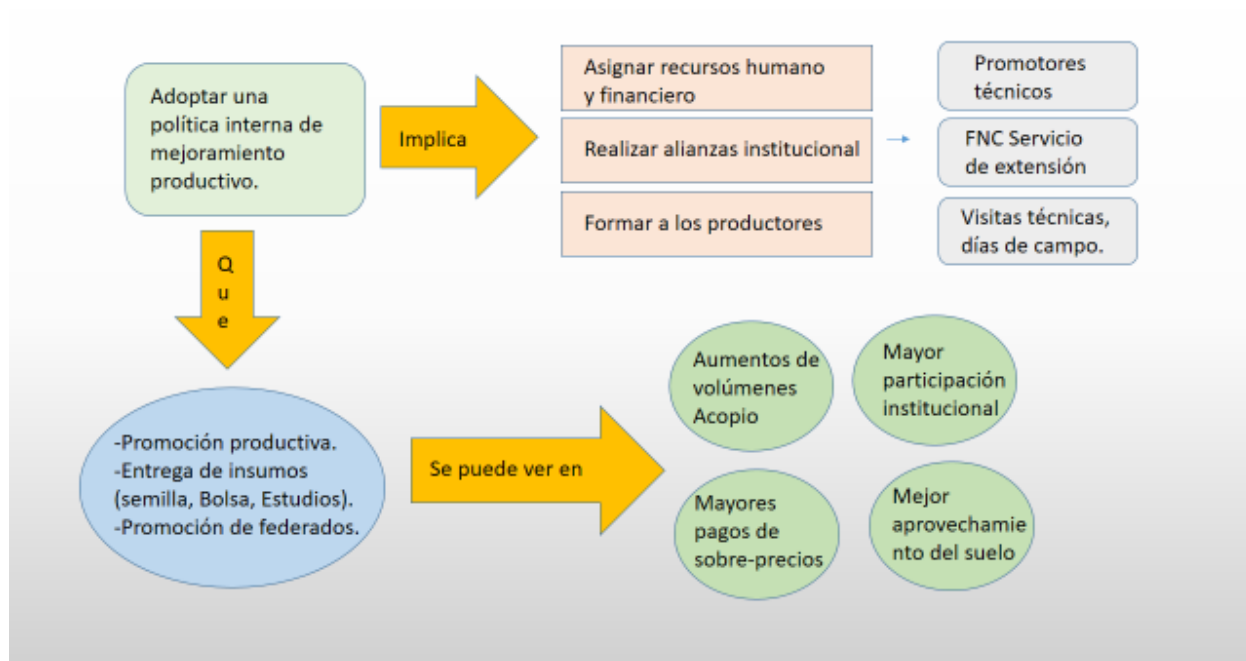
Adoptar una política interna de mejoramiento productivo.

Implica

Asignar recursos humano y financiero

Realizar alianzas institucional

Formar a los productores

Promotores técnicos

FNC Servicio de extensión

Visitas técnicas, días de campo.

Q
u
e

-Promoción productiva.
-Entrega de insumos (semilla, Bolsa, Estudios).
-Promoción de federados.

Se puede ver en

Aumentos de volúmenes Acopio

Mayor participación institucional

Mayores pagos de sobre-precios

Mejor aprovechamiento del suelo